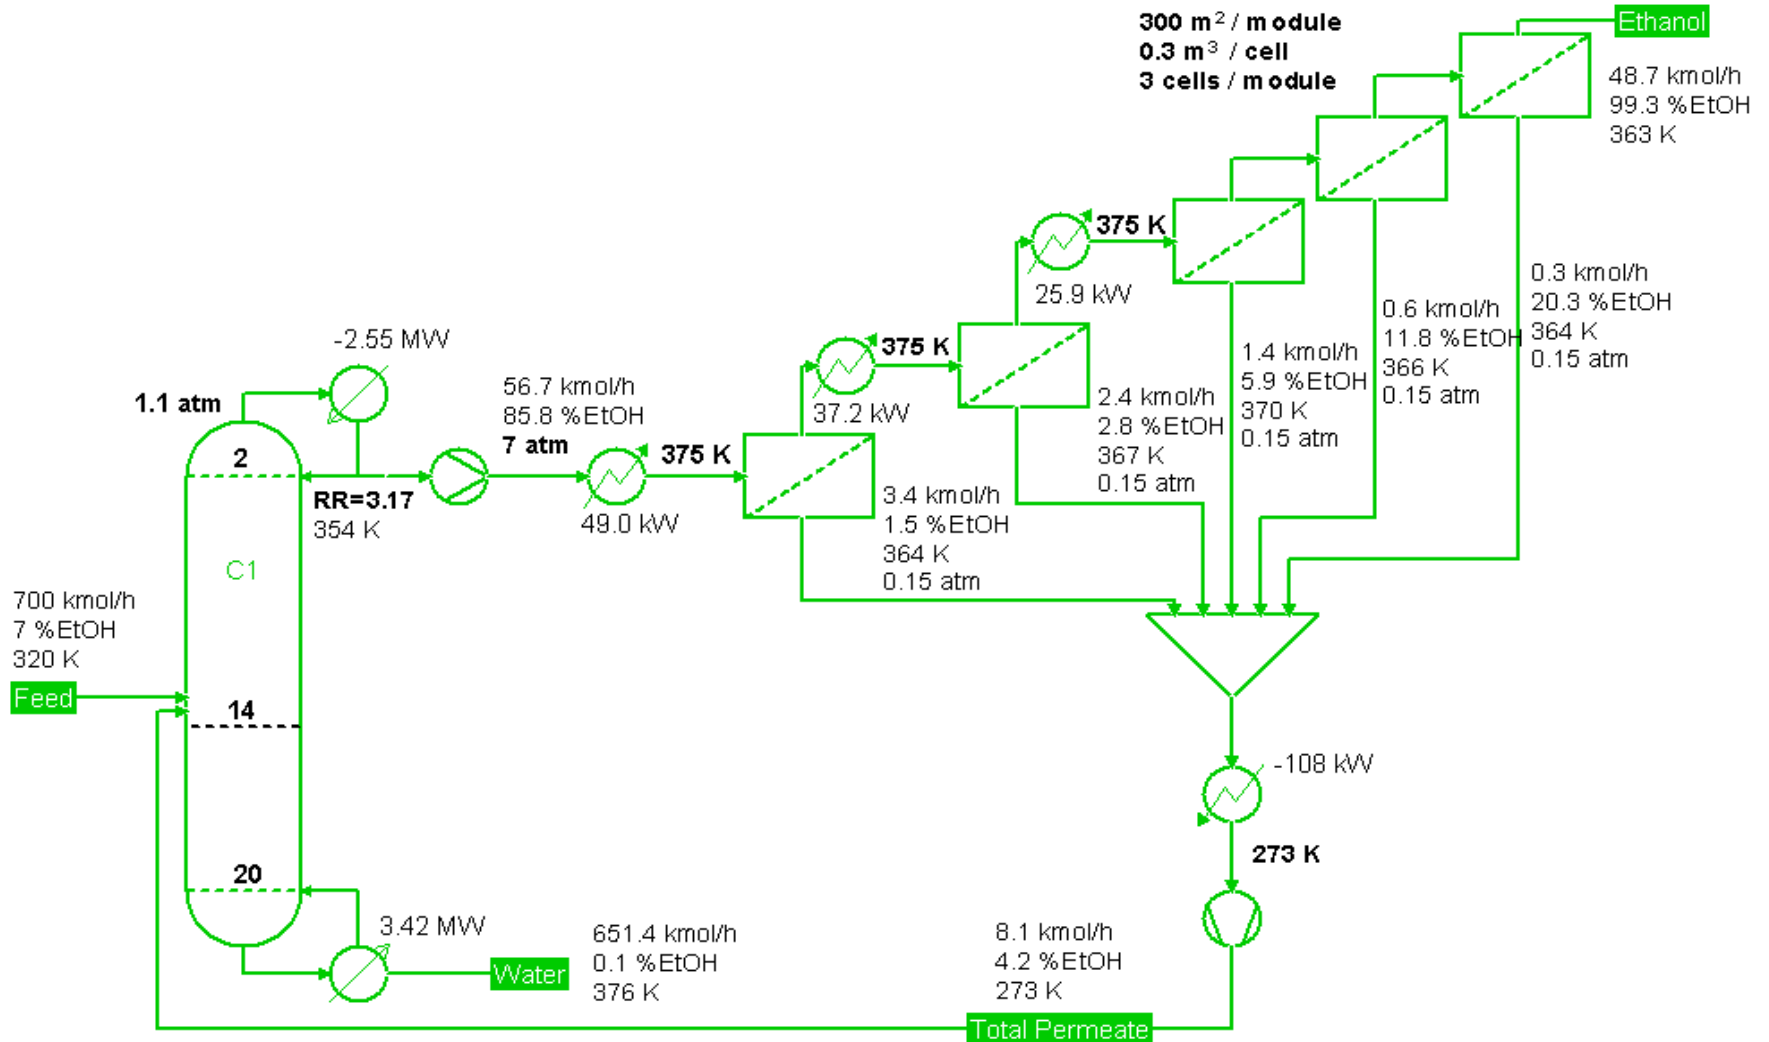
300 m$^2$ / module
0.3 m$^3$ / cell
3 cells / module

Ethanol

48.7 kmol/h
99.3 %EtOH
363 K

375 K

25.9 kW

0.3 kmol/h
20.3 %EtOH
364 K
0.15 atm

0.6 kmol/h
11.8 %EtOH
366 K
0.15 atm

1.4 kmol/h
5.9 %EtOH
370 K
0.15 atm

375 K

37.2 kW

2.4 kmol/h
2.8 %EtOH
367 K
0.15 atm

-2.55 MW

1.1 atm

2

56.7 kmol/h
85.8 %EtOH
7 atm

375 K

RR=3.17
354 K

49.0 kW

3.4 kmol/h
1.5 %EtOH
364 K
0.15 atm

C1

700 kmol/h
7 %EtOH
320 K

Feed

14

-108 kW

273 K

20

3.42 MW

Water

651.4 kmol/h
0.1 %EtOH
376 K

8.1 kmol/h
4.2 %EtOH
273 K

Total Permeate